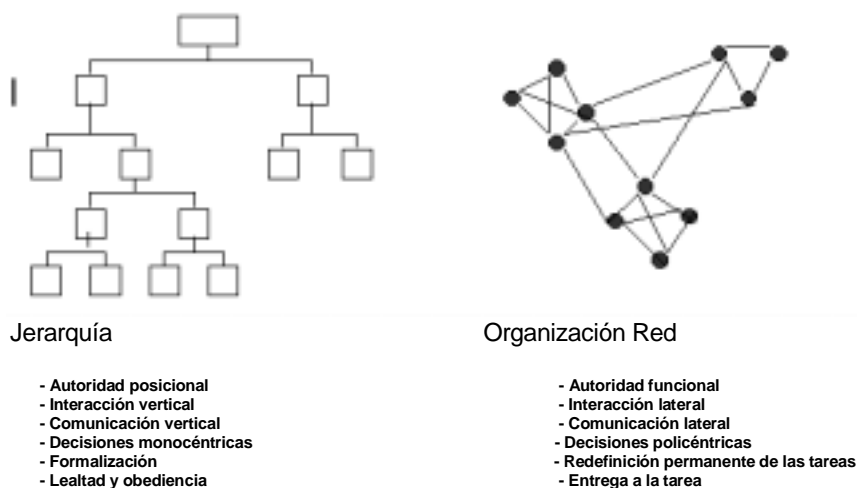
Jerarquía

- Autoridad posicional
- Interacción vertical
- Comunicación vertical
- Decisiones monocéntricas
- Formalización
- Lealtad y obediencia

Organización Red

- Autoridad funcional
- Interacción lateral
- Comunicación lateral
- Decisiones policéntricas
- Redefinición permanente de las tareas
- Entrega a la tarea